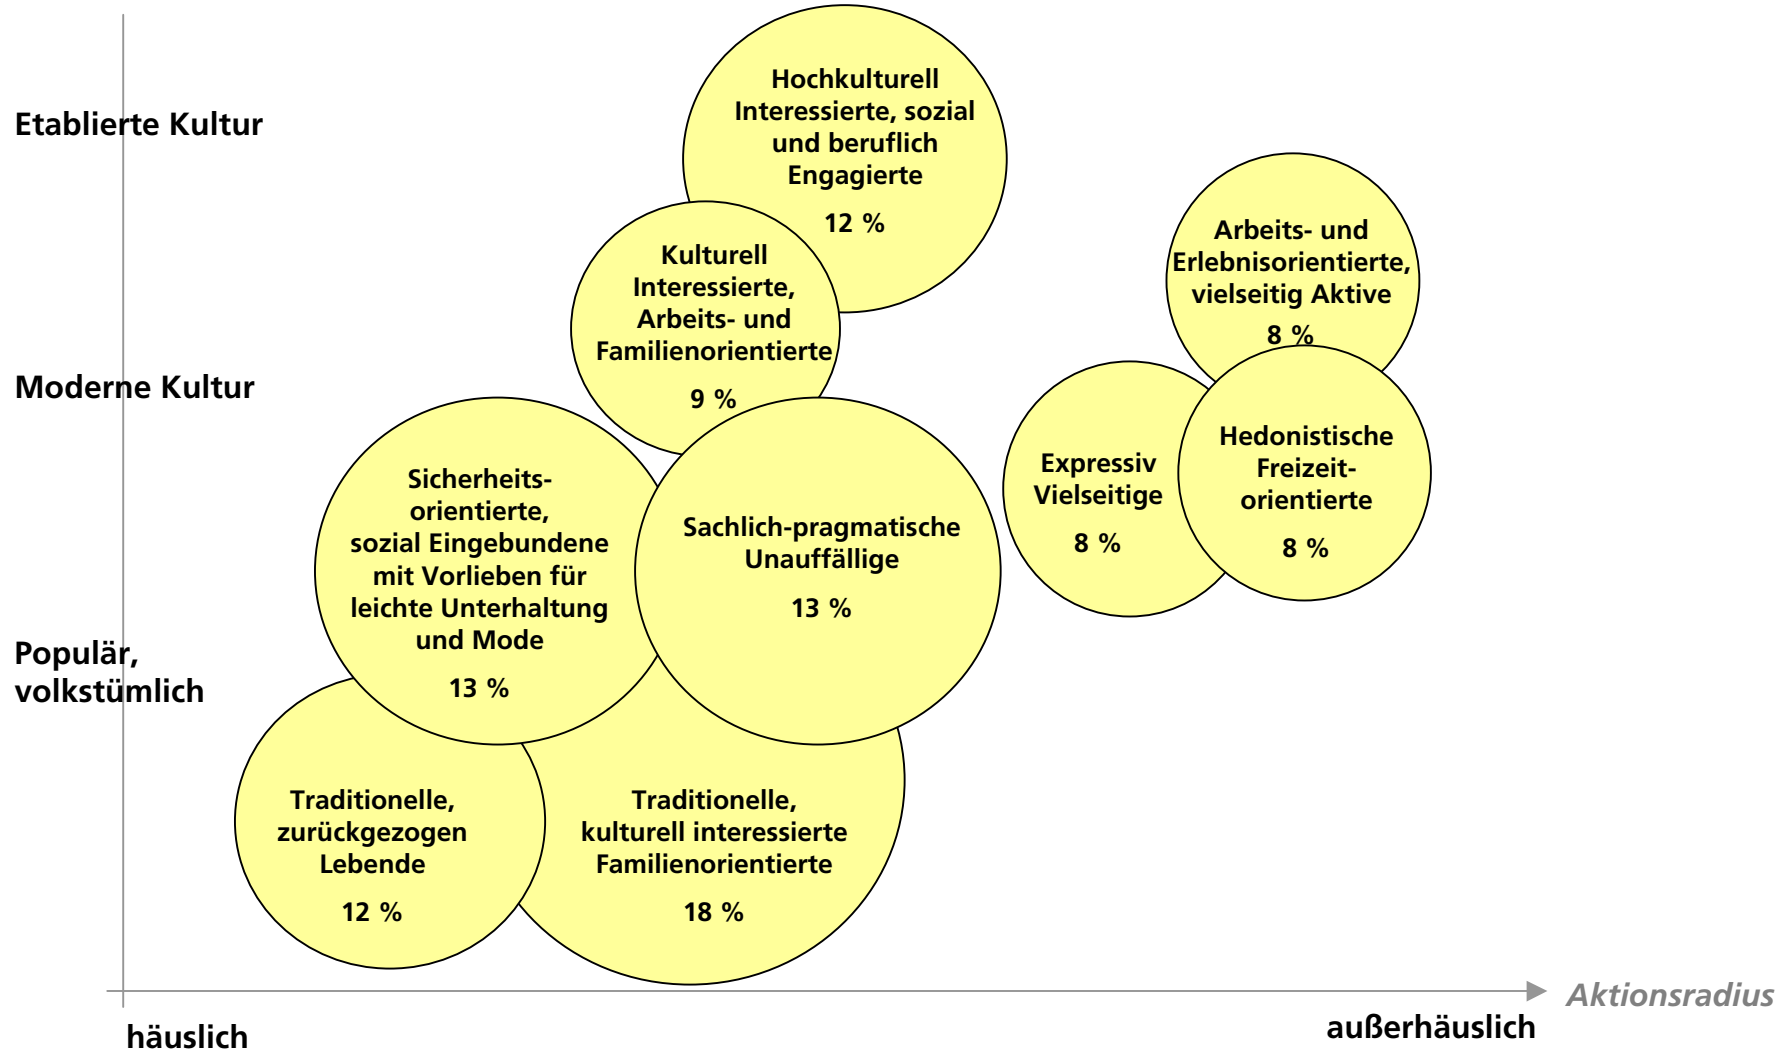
Etablierte Kultur

Moderne Kultur

Populär, volkstümlich

Hochkulturell Interessierte, sozial und beruflich Engagierte

12 %

Kulturell Interessierte, Arbeits- und Familienorientierte

9 %

Arbeits- und Erlebnisorientierte, vielseitig Aktive

8 %

Sicherheits-orientierte, sozial Eingebundene mit Vorlieben für leichte Unterhaltung und Mode

13 %

Sachlich-pragmatische Unauffällige

13 %

Expressiv Vielseitige

8 %

Hedonistische Freizeit-orientierte

8 %

Traditionelle, zurückgezogen Lebende

12 %

Traditionelle, kulturell interessierte Familienorientierte

18 %

Aktionsradius

häuslich

außerhäuslich